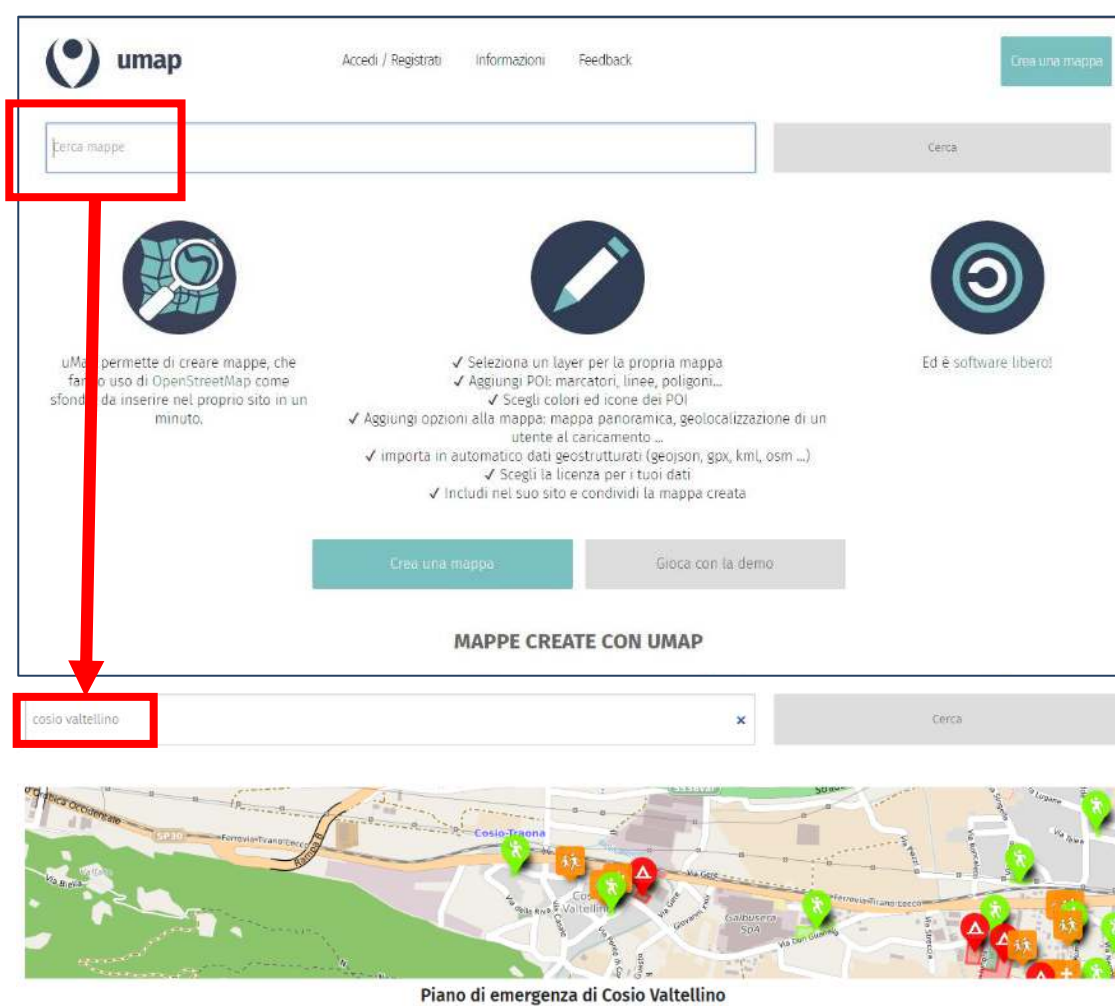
umap

Accedi / Registrati Informazioni Feedback

Crea una mappa

Cerca mappe

Cerca

uMa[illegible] permette di creare mappe, che fa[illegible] uso di OpenStreetMap come sfond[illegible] da inserire nel proprio sito in un minuto.

✓ Seleziona un layer per la propria mappa
✓ Aggiungi POI: marcatori, linee, poligoni...
✓ Scegli colori ed icone dei POI
✓ Aggiungi opzioni alla mappa: mappa panoramica, geolocalizzazione di un utente al caricamento ...
✓ importa in automatico dati geostrutturati (geojson, gpx, kml, osm ...)
✓ Scegli la licenza per i tuoi dati
✓ Includi nel suo sito e condividi la mappa creata

Ed è software libero!

Crea una mappa

Gioca con la demo

MAPPE CREATE CON UMAP

cosio valtellino

×

Cerca

SP30

Ferrovia Tirano-Lecco

Cosio-Traona

Cosio Valtellino

Via Gere

Galbusera SpA

Via Statale

Via Brelia

Piano di emergenza di Cosio Valtellino